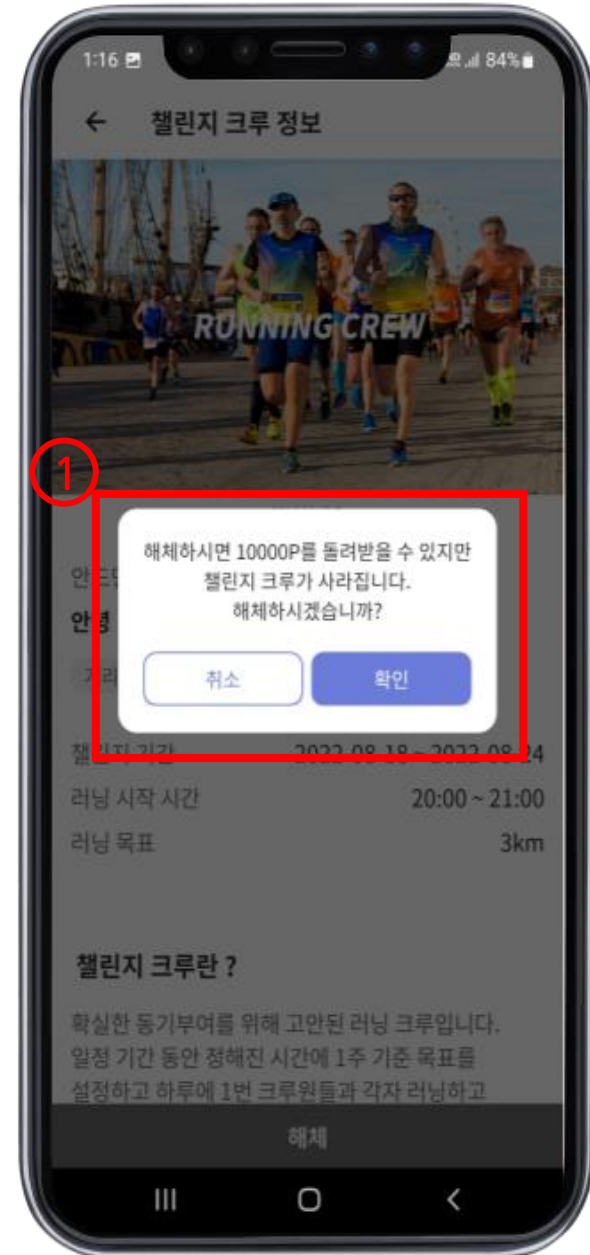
1:16

84%

←	챌린지 크루 정보

RUNNING CREW

①

해체하시면 10000P를 돌려받을 수 있지만
챌린지 크루가 사라집니다.
해체하시겠습니까?

취소	확인

안드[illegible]

안녕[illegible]

거리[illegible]

챌린지 기간	2022.08.18 ~ 2022.08.24

러닝 시작 시간	20:00 ~ 21:00

러닝 목표	3km

챌린지 크루란 ?

확실한 동기부여를 위해 고안된 러닝 크루입니다. 일정 기간 동안 정해진 시간에 1주 기준 목표를 설정하고 하루에 1번 크루원들과 각자 러닝하고

해체